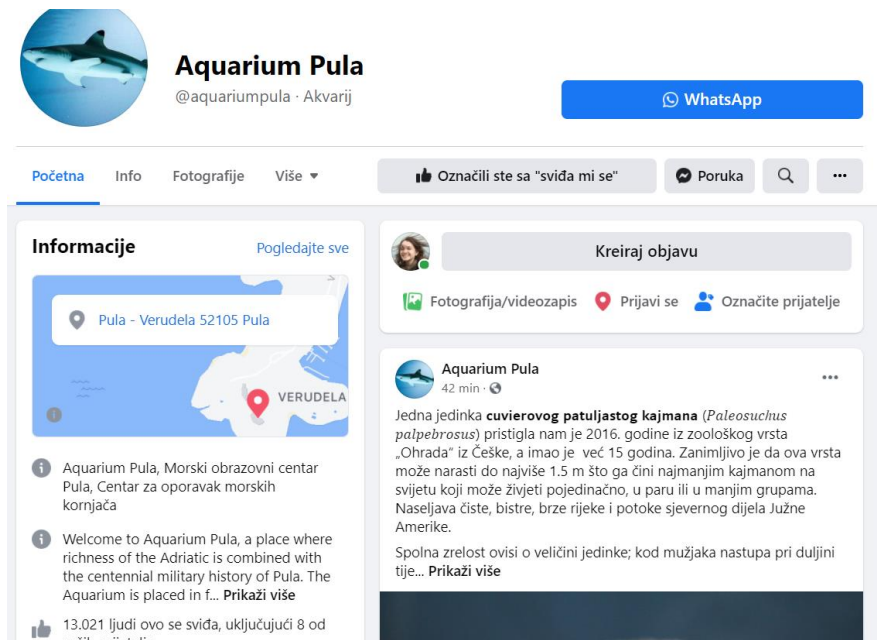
Aquarium Pula
@aquariumpula · Akvarij

WhatsApp

Početna Info Fotografije Više ▾

Označili ste sa "sviđa mi se" Poruka ...

Informacije Pogledajte sve

Pula - Verudela 52105 Pula

VERUDELA

Aquarium Pula, Morski obrazovni centar Pula, Centar za oporavak morskih kornjača

Welcome to Aquarium Pula, a place where richness of the Adriatic is combined with the centennial military history of Pula. The Aquarium is placed in f... Prikaži više

13.021 ljudi ovo se sviđa, uključujući 8 od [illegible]

Kreiraj objavu

Fotografija/videozapis Prijavi se Označite prijatelje

Aquarium Pula
42 min ·

Jedna jedinka cuvierovog patuljastog kajmana (Paleosuchus palpebrosus) pristigla nam je 2016. godine iz zoološkog vrsta „Ohrada" iz Češke, a imao je već 15 godina. Zanimljivo je da ova vrsta može narasti do najviše 1.5 m što ga čini najmanjim kajmanom na svijetu koji može živjeti pojedinačno, u paru ili u manjim grupama. Naseljava čiste, bistre, brze rijeke i potoke sjevernog dijela Južne Amerike.

Spolna zrelost ovisi o veličini jedinke; kod mužjaka nastupa pri duljini tije... Prikaži više